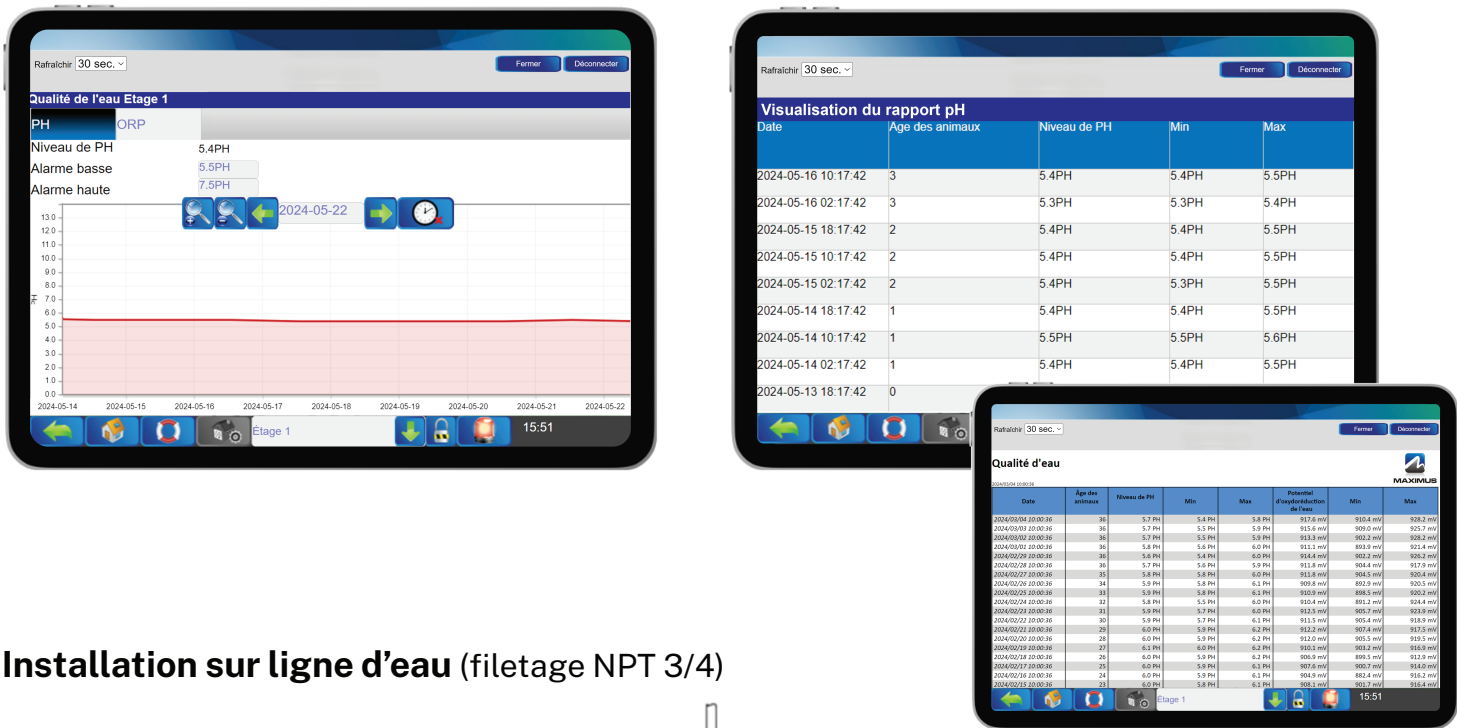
Rafraîchir 30 sec.

Fermer Déconnecter

Qualité de l'eau Etage 1

PH ORP

Niveau de PH 5.4PH

Alarme basse 5.5PH

Alarme haute 7.5PH

2024-05-22

13.0 12.0 11.0 10.0 9.0 8.0 7.0 6.0 5.0 4.0 3.0 2.0 1.0 0.0

pH

2024-05-14 2024-05-15 2024-05-16 2024-05-17 2024-05-18 2024-05-19 2024-05-20 2024-05-21 2024-05-22

Étage 1 15:51

Rafraîchir 30 sec.

Fermer Déconnecter

Visualisation du rapport pH

| Date | Age des animaux | Niveau de PH | Min | Max |
|---|---|---|---|---|
| 2024-05-16 10:17:42 | 3 | 5.4PH | 5.4PH | 5.5PH |
| 2024-05-16 02:17:42 | 3 | 5.3PH | 5.3PH | 5.4PH |
| 2024-05-15 18:17:42 | 2 | 5.4PH | 5.4PH | 5.5PH |
| 2024-05-15 10:17:42 | 2 | 5.4PH | 5.4PH | 5.5PH |
| 2024-05-15 02:17:42 | 2 | 5.4PH | 5.3PH | 5.5PH |
| 2024-05-14 18:17:42 | 1 | 5.4PH | 5.4PH | 5.5PH |
| 2024-05-14 10:17:42 | 1 | 5.5PH | 5.5PH | 5.6PH |
| 2024-05-14 02:17:42 | 1 | 5.4PH | 5.4PH | 5.5PH |
| 2024-05-13 18:17:42 | 0 | | | |

Rafraîchir 30 sec.

Fermer Déconnecter

Qualité d'eau

2024/03/04 10:00:36

MAXIMUS

| Date | Âge des animaux | Niveau de PH | Min | Max | Potentiel d'oxydoréduction de l'eau | Min | Max |
|---|---|---|---|---|---|---|---|
| 2024/03/04 10:00:36 | 36 | 5.7 PH | 5.4 PH | 5.8 PH | 917.6 mV | 910.4 mV | 928.2 mV |
| 2024/03/03 10:00:36 | 36 | 5.7 PH | 5.5 PH | 5.9 PH | 915.6 mV | 909.0 mV | 925.7 mV |
| 2024/03/02 10:00:36 | 36 | 5.7 PH | 5.5 PH | 5.9 PH | 913.3 mV | 902.2 mV | 926.8 mV |
| 2024/03/01 10:00:36 | 36 | 5.8 PH | 5.6 PH | 6.0 PH | 911.1 mV | 893.9 mV | 921.4 mV |
| 2024/02/29 10:00:36 | 36 | 5.8 PH | 5.4 PH | 6.0 PH | 914.4 mV | 902.2 mV | 926.2 mV |
| 2024/02/28 10:00:36 | 36 | 5.7 PH | 5.6 PH | 5.9 PH | 911.8 mV | 904.4 mV | 917.9 mV |
| 2024/02/27 10:00:36 | 35 | 5.8 PH | 5.6 PH | 6.0 PH | 911.8 mV | 904.5 mV | 920.4 mV |
| 2024/02/26 10:00:36 | 34 | 5.9 PH | 5.8 PH | 6.1 PH | 909.8 mV | 892.9 mV | 920.5 mV |
| 2024/02/25 10:00:36 | 33 | 5.9 PH | 5.8 PH | 6.1 PH | 910.9 mV | 898.5 mV | 920.2 mV |
| 2024/02/24 10:00:36 | 32 | 5.8 PH | 5.5 PH | 6.0 PH | 910.4 mV | 891.2 mV | 924.4 mV |
| 2024/02/23 10:00:36 | 31 | 5.9 PH | 5.7 PH | 6.0 PH | 912.5 mV | 905.7 mV | 923.9 mV |
| 2024/02/22 10:00:36 | 30 | 5.9 PH | 5.7 PH | 6.1 PH | 911.5 mV | 905.4 mV | 918.9 mV |
| 2024/02/21 10:00:36 | 29 | 6.0 PH | 5.9 PH | 6.2 PH | 912.2 mV | 907.4 mV | 917.5 mV |
| 2024/02/20 10:00:36 | 28 | 6.0 PH | 5.9 PH | 6.2 PH | 912.0 mV | 905.5 mV | 919.5 mV |
| 2024/02/19 10:00:36 | 27 | 6.1 PH | 6.0 PH | 6.2 PH | 910.1 mV | 903.2 mV | 916.9 mV |
| 2024/02/18 10:00:36 | 26 | 6.0 PH | 5.9 PH | 6.2 PH | 906.9 mV | 899.5 mV | 913.9 mV |
| 2024/02/17 10:00:36 | 25 | 6.0 PH | 5.9 PH | 6.2 PH | 907.6 mV | 900.7 mV | 914.0 mV |
| 2024/02/16 10:00:36 | 24 | 6.0 PH | 5.9 PH | 6.1 PH | 904.9 mV | 882.4 mV | 916.2 mV |
| 2024/02/15 10:00:36 | 23 | 6.0 PH | 5.8 PH | 6.1 PH | 908.1 mV | 901.7 mV | 916.4 mV |

Étage 1 15:51

Installation sur ligne d'eau (filetage NPT 3/4)